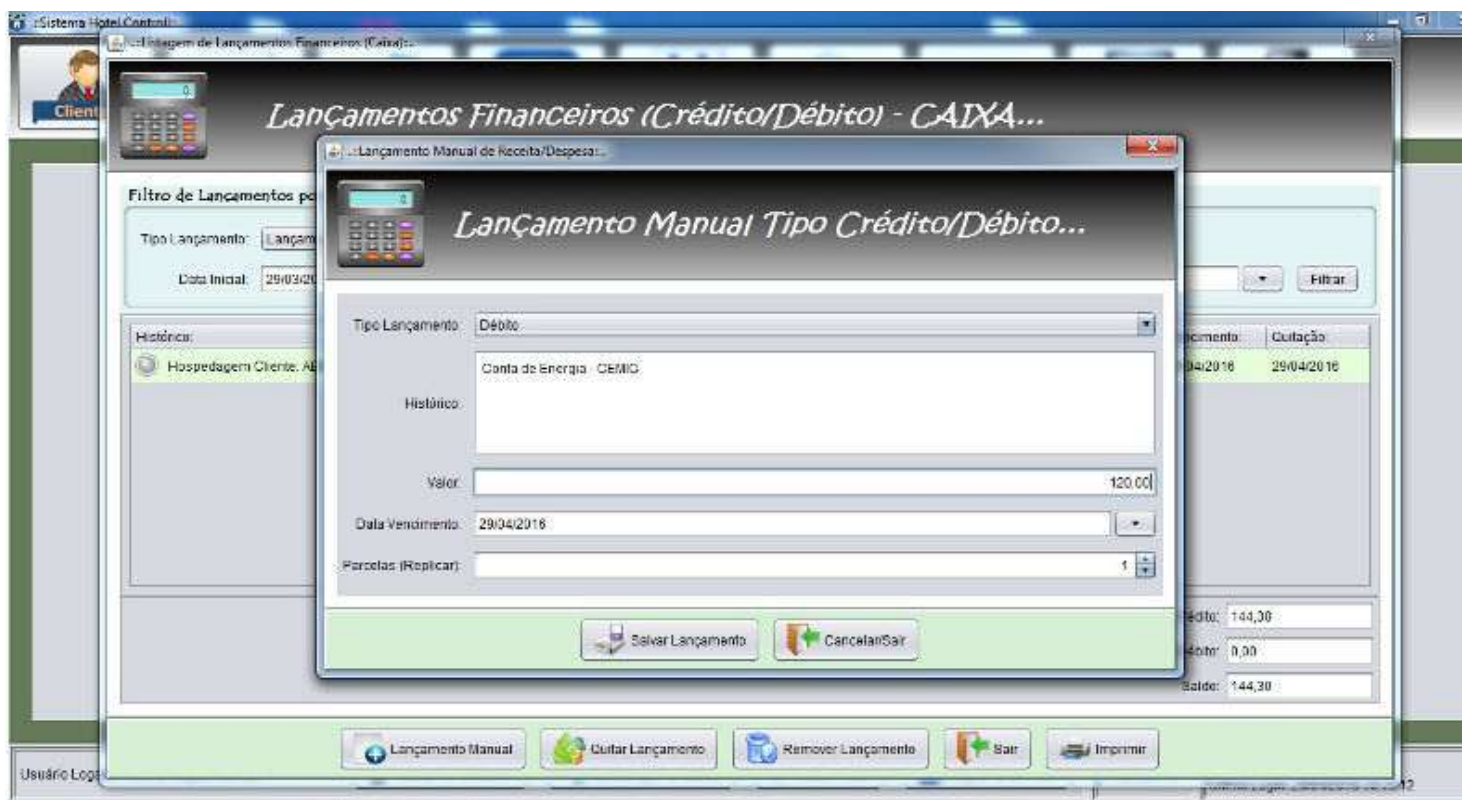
:Sistema Hotel Control::

::Listagem de Lançamentos Financeiros (Caixa)::

Client

Lançamentos Financeiros (Crédito/Débito) - CAIXA...

Filtro de Lançamentos po

Tipo Lançamento: Lançam

Data Inicial: 29/03/20

Filtrar

Histórico:

Hospedagem Cliente: A

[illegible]mento: Quitação:

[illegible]04/2016 29/04/2016

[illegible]édito: 144,30

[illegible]ébito: 0,00

Saldo: 144,30

::Lançamento Manual de Receita/Despesa::

Lançamento Manual Tipo Crédito/Débito...

Tipo Lançamento: Débito

Histórico: Conta de Energia - CEMIG

Valor: 120,00

Data Vencimento: 29/04/2016

Parcelas (Replicar): 1

Salvar Lançamento

Cancelar/Sair

Lançamento Manual

Quitar Lançamento

Remover Lançamento

Sair

Imprimir

Usuário Loga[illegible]

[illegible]12